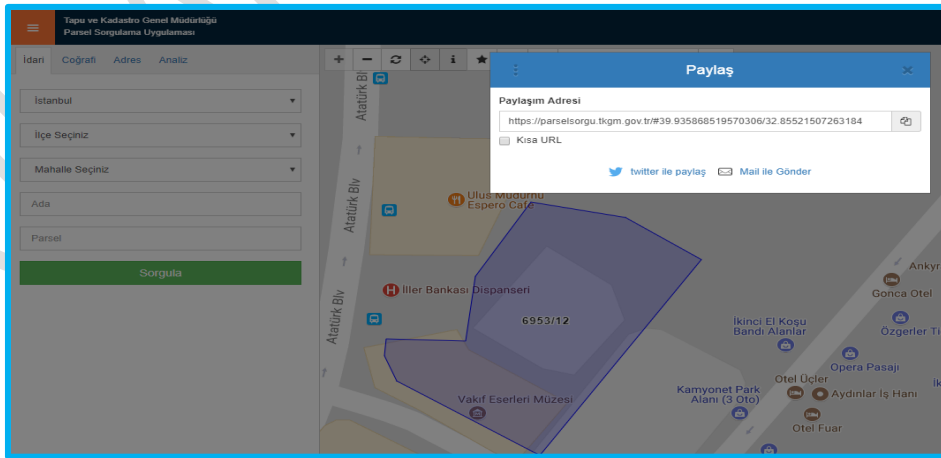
Tapu ve Kadastro Genel Müdürlüğü
Parsel Sorgulama Uygulaması

İdari Coğrafi Adres Analiz

İstanbul

İlçe Seçiniz

Mahalle Seçiniz

Ada

Parsel

Sorgula

Paylaş

Paylaşım Adresi

https://parselsorgu.tkgm.gov.tr/#39.935868519570306/32.85521507263184

Kısa URL

twitter ile paylaş Mail ile Gönder

Atatürk Blv
Atatürk Blv
Atatürk Blv
Ulus Müdürlü
Espero Cafe
İller Bankası Dispanseri
6953/12
Vakıf Eserleri Müzesi
İkinci El Koşu Bandı Alanlar
Opera Pasajı
Kamyonet Park Alanı (3 Oto)
Otel Üçler
Aydınlar İş Hanı
Otel Fuar
Gonca Otel
Özgerler Ti
Ankyr